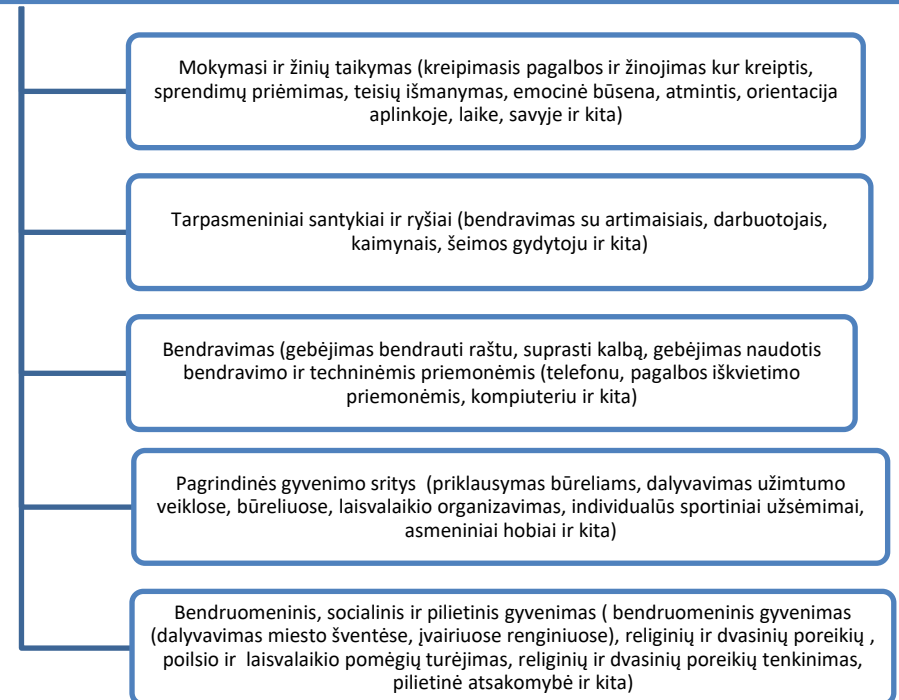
Mokymasi ir žinių taikymas (kreipimasis pagalbos ir žinojimas kur kreiptis, sprendimų priėmimas, teisių išmanymas, emocinė būsena, atmintis, orientacija aplinkoje, laike, savyje ir kita)

Tarpasmeniniai santykiai ir ryšiai (bendravimas su artimaisiais, darbuotojais, kaimynais, šeimos gydytoju ir kita)

Bendravimas (gebėjimas bendrauti raštu, suprasti kalbą, gebėjimas naudotis bendravimo ir techninėmis priemonėmis (telefonu, pagalbos iškvietimo priemonėmis, kompiuteriu ir kita)

Pagrindinės gyvenimo sritys (priklausymas būreliams, dalyvavimas užimtumo veiklose, būreliuose, laisvalaikio organizavimas, individualūs sportiniai užsėmimai, asmeniniai hobiai ir kita)

Bendruomeninis, socialinis ir pilietinis gyvenimas ( bendruomeninis gyvenimas (dalyvavimas miesto šventėse, įvairiuose renginiuose), religinių ir dvasinių poreikių , poilsio ir laisvalaikio pomėgių turėjimas, religinių ir dvasinių poreikių tenkinimas, pilietinė atsakomybė ir kita)